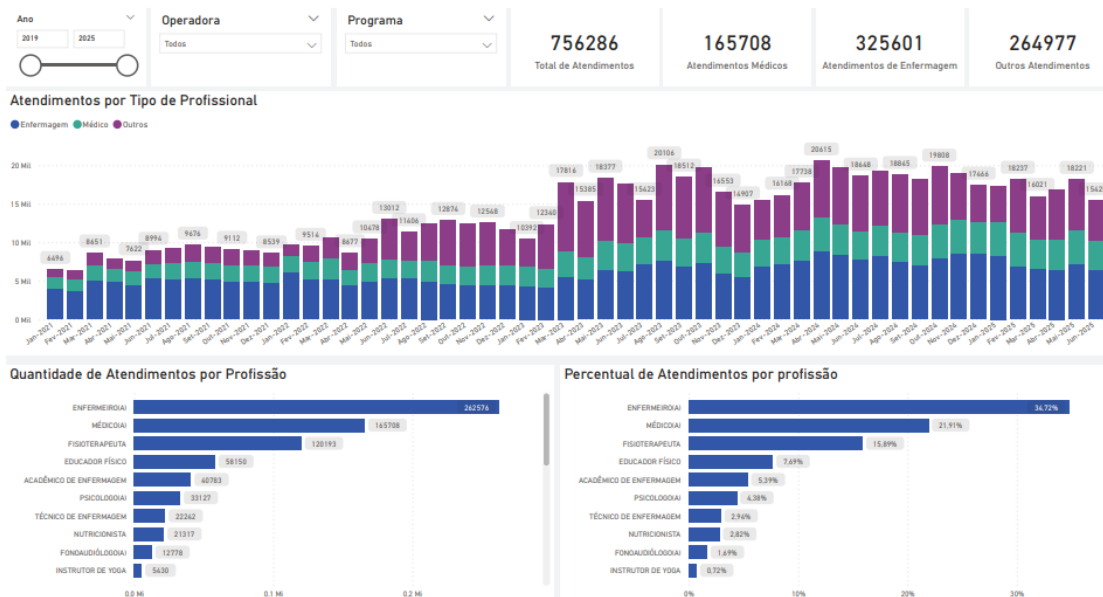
Ano
2019 2025

Operadora
Todos

Programa
Todos

756286
Total de Atendimentos

165708
Atendimentos Médicos

325601
Atendimentos de Enfermagem

264977
Outros Atendimentos

Atendimentos por Tipo de Profissional
Enfermagem Médico Outros

20 Mil
15 Mil
10 Mil
5 Mil
0 Mil

6496 8651 7622 8994 9676 9112 8539 9514 8677 10678 13012 11606 12876 12548 10392 12340 17816 15385 18377 15623 20106 18512 16553 14907 16168 17738 20615 18648 18845 19808 17466 18237 16021 18221 1562

Jan-2021 Fev-2021 Mar-2021 Abr-2021 Mai-2021 Jun-2021 Jul-2021 Ago-2021 Set-2021 Out-2021 Nov-2021 Dez-2021 Jan-2022 Fev-2022 Mar-2022 Abr-2022 Mai-2022 Jun-2022 Jul-2022 Ago-2022 Set-2022 Out-2022 Nov-2022 Dez-2022 Jan-2023 Fev-2023 Mar-2023 Abr-2023 Mai-2023 Jun-2023 Jul-2023 Ago-2023 Set-2023 Out-2023 Nov-2023 Dez-2023 Jan-2024 Fev-2024 Mar-2024 Abr-2024 Mai-2024 Jun-2024 Jul-2024 Ago-2024 Set-2024 Out-2024 Nov-2024 Dez-2024 Jan-2025 Fev-2025 Mar-2025 Abr-2025 Mai-2025 Jun-2025

Quantidade de Atendimentos por Profissão

ENFERMEIRO(A) 262576
MÉDICO(A) 165708
FISIOTERAPEUTA 120193
EDUCADOR FÍSICO 58150
ACADÊMICO DE ENFERMAGEM 40783
PSICOLOGO(A) 33127
TÉCNICO DE ENFERMAGEM 22262
NUTRICIONISTA 21317
FONOAUDIÓLOGO(A) 12778
INSTRUTOR DE YOGA 5630

0.0 Mi 0.1 Mi 0.2 Mi

Percentual de Atendimentos por profissão

ENFERMEIRO(A) 34,72%
MÉDICO(A) 21,91%
FISIOTERAPEUTA 15,89%
EDUCADOR FÍSICO 7,69%
ACADÊMICO DE ENFERMAGEM 5,39%
PSICOLOGO(A) 4,38%
TÉCNICO DE ENFERMAGEM 2,94%
NUTRICIONISTA 2,82%
FONOAUDIÓLOGO(A) 1,69%
INSTRUTOR DE YOGA 0,72%

0% 10% 20% 30%